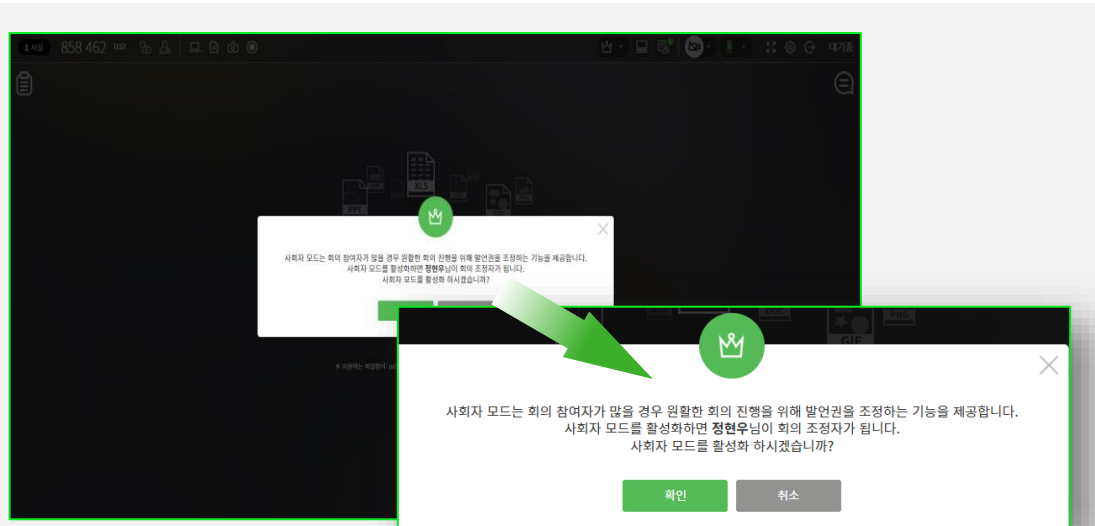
1 세일 858 462 TEST

대기중

PPT XLS

사회자 모드는 회의 참여자가 많을 경우 원활한 회의 진행을 위해 발언권을 조정하는 기능을 제공합니다.
사회자 모드를 활성화하면 정현우님이 회의 조정자가 됩니다.
사회자 모드를 활성화 하시겠습니까?

GIF PNG

사회자 모드는 회의 참여자가 많을 경우 원활한 회의 진행을 위해 발언권을 조정하는 기능을 제공합니다.
사회자 모드를 활성화하면 정현우님이 회의 조정자가 됩니다.
사회자 모드를 활성화 하시겠습니까?

확인 취소